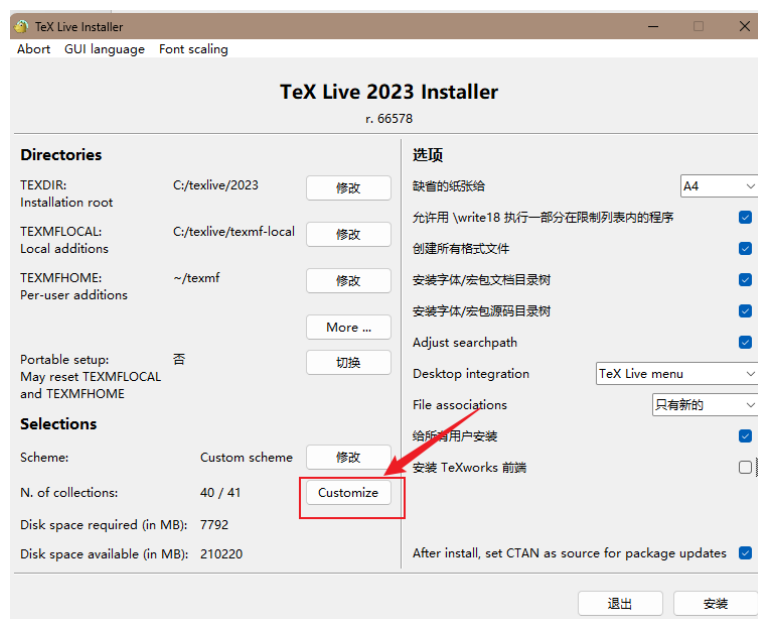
TeX Live Installer

Abort GUI language Font scaling

TeX Live 2023 Installer

r. 66578

Directories

TEXDIR: Installation root C:/texlive/2023 修改

TEXMFLOCAL: Local additions C:/texlive/texmf-local 修改

TEXMFHOME: Per-user additions ~/texmf 修改

More ...

Portable setup: May reset TEXMFLOCAL and TEXMFHOME 否 切换

Selections

Scheme: Custom scheme 修改

N. of collections: 40 / 41 Customize

Disk space required (in MB): 7792

Disk space available (in MB): 210220

选项

缺省的纸张给 A4

允许用 \write18 执行一部分在限制列表内的程序

创建所有格式文件

安装字体/宏包文档目录树

安装字体/宏包源码目录树

Adjust searchpath

Desktop integration TeX Live menu

File associations 只有新的

给所有用户安装

安装 TeXworks 前端

After install, set CTAN as source for package updates

退出 安装